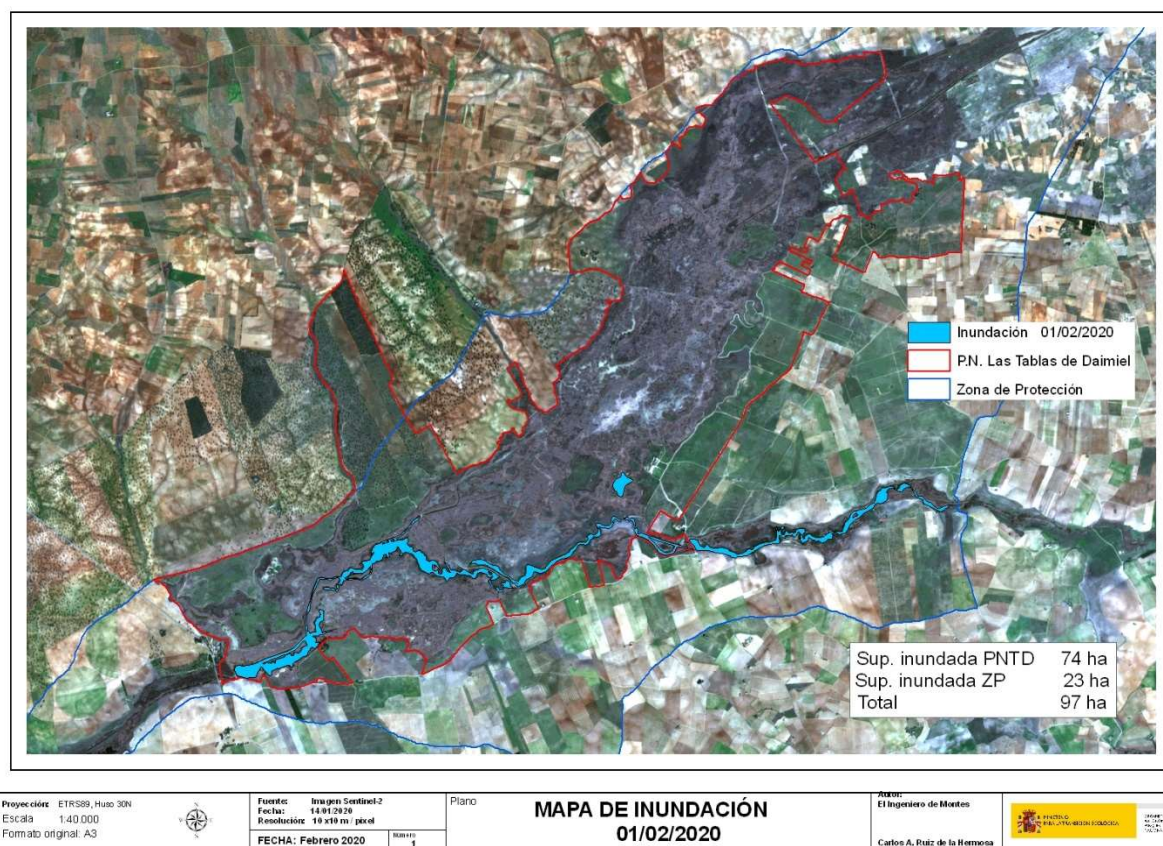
Inundación 01/02/2020
P.N. Las Tablas de Daimiel
Zona de Protección

| Sup. inundada PNTD | 74 ha |
|---|---|
| Sup. inundada ZP | 23 ha |
| Total | 97 ha |

Proyección: ETRS89, Huso 30N
Escala 1:40.000
Formato original: A3

Fuente: Imagen Sentinel-2
Fecha: 14/01/2020
Resolución: 10 x10 m / pixel
FECHA: Febrero 2020
Número 1

Plano
MAPA DE INUNDACIÓN
01/02/2020

Autor:
El Ingeniero de Montes
Carlos A. Ruiz de la Hermosa

MINISTERIO PARA LA TRANSICIÓN ECOLÓGICA
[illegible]